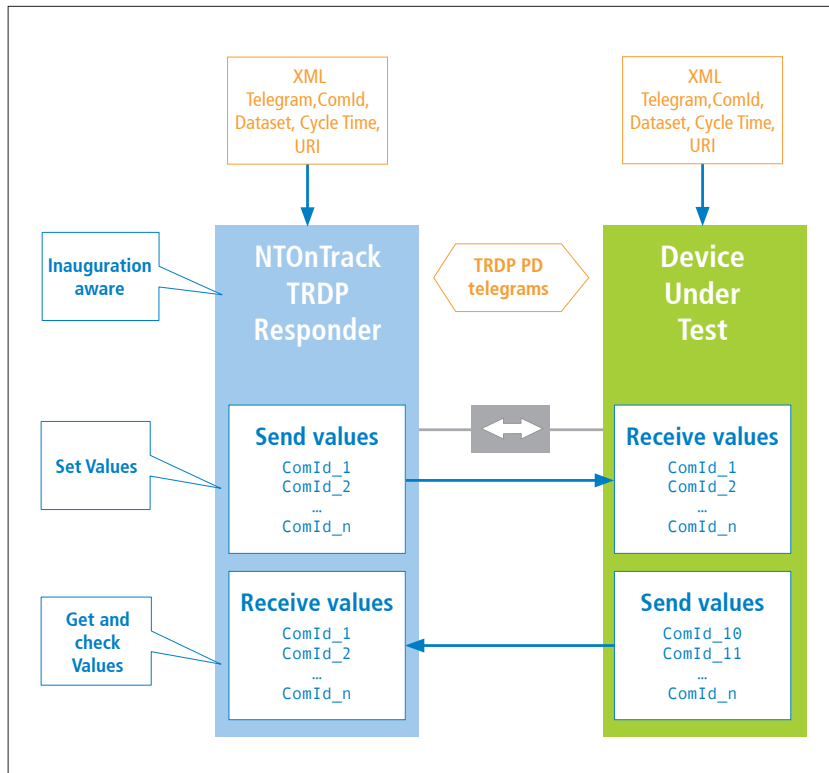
XML
Telegram,ComId,
Dataset, Cycle Time,
URI

XML
Telegram,ComId,
Dataset, Cycle Time,
URI

Inauguration aware

NTOnTrack
TRDP
Responder

TRDP PD telegrams

Device
Under
Test

Set Values

Send values
ComId_1
ComId_2
…
ComId_n

Receive values
ComId_1
ComId_2
…
ComId_n

Get and check Values

Receive values
ComId_1
ComId_2
…
ComId_n

Send values
ComId_10
ComId_11
…
ComId_n